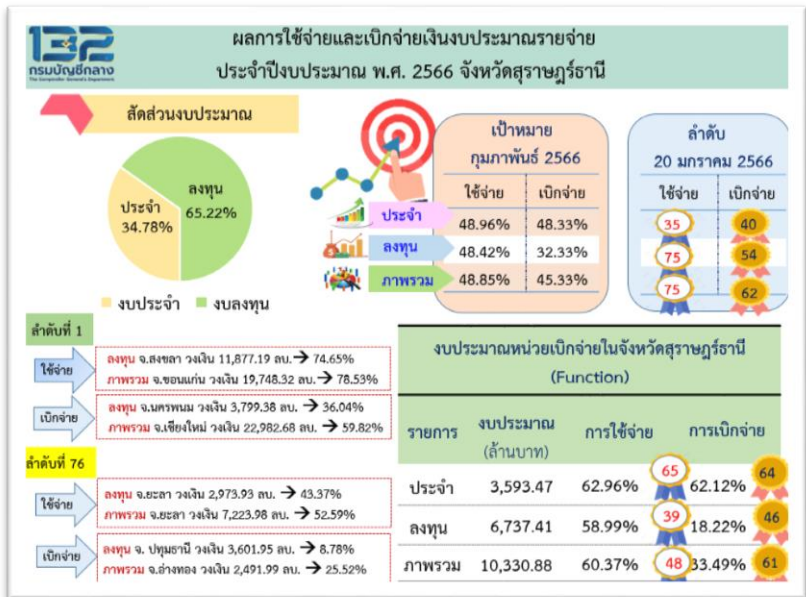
132
กรมบัญชีกลาง
The Comptroller General's Department

ผลการใช้จ่ายและเบิกจ่ายเงินงบประมาณรายจ่าย ประจำปีงบประมาณ พ.ศ. 2566 จังหวัดสุราษฎร์ธานี

สัดส่วนงบประมาณ

ลงทุน 65.22%
ประจำ 34.78%

งบประจำ งบลงทุน

| | เป้าหมาย กุมภาพันธ์ 2566 | | ลำดับ 20 มกราคม 2566 | |
|---|---|---|---|---|
| | ใช้จ่าย | เบิกจ่าย | ใช้จ่าย | เบิกจ่าย |
| ประจำ | 48.96% | 48.33% | 35 | 40 |
| ลงทุน | 48.42% | 32.33% | 75 | 54 |
| ภาพรวม | 48.85% | 45.33% | 75 | 62 |

ลำดับที่ 1
ใช้จ่าย
ลงทุน จ.สงขลา วงเงิน 11,877.19 ลบ. → 74.65%
ภาพรวม จ.ขอนแก่น วงเงิน 19,748.32 ลบ. → 78.53%
เบิกจ่าย
ลงทุน จ.นครพนม วงเงิน 3,799.38 ลบ. → 36.04%
ภาพรวม จ.เชียงใหม่ วงเงิน 22,982.68 ลบ. → 59.82%

ลำดับที่ 76
ใช้จ่าย
ลงทุน จ.ยะลา วงเงิน 2,973.93 ลบ. → 43.37%
ภาพรวม จ.ยะลา วงเงิน 7,223.98 ลบ. → 52.59%
เบิกจ่าย
ลงทุน จ. ปทุมธานี วงเงิน 3,601.95 ลบ. → 8.78%
ภาพรวม จ.อ่างทอง วงเงิน 2,491.99 ลบ. → 25.52%

งบประมาณหน่วยเบิกจ่ายในจังหวัดสุราษฎร์ธานี (Function)

| รายการ | งบประมาณ (ล้านบาท) | การใช้จ่าย | | การเบิกจ่าย | |
|---|---|---|---|---|---|
| ประจำ | 3,593.47 | 62.96% | 65 | 62.12% | 64 |
| ลงทุน | 6,737.41 | 58.99% | 39 | 18.22% | 46 |
| ภาพรวม | 10,330.88 | 60.37% | 48 | 33.49% | 61 |